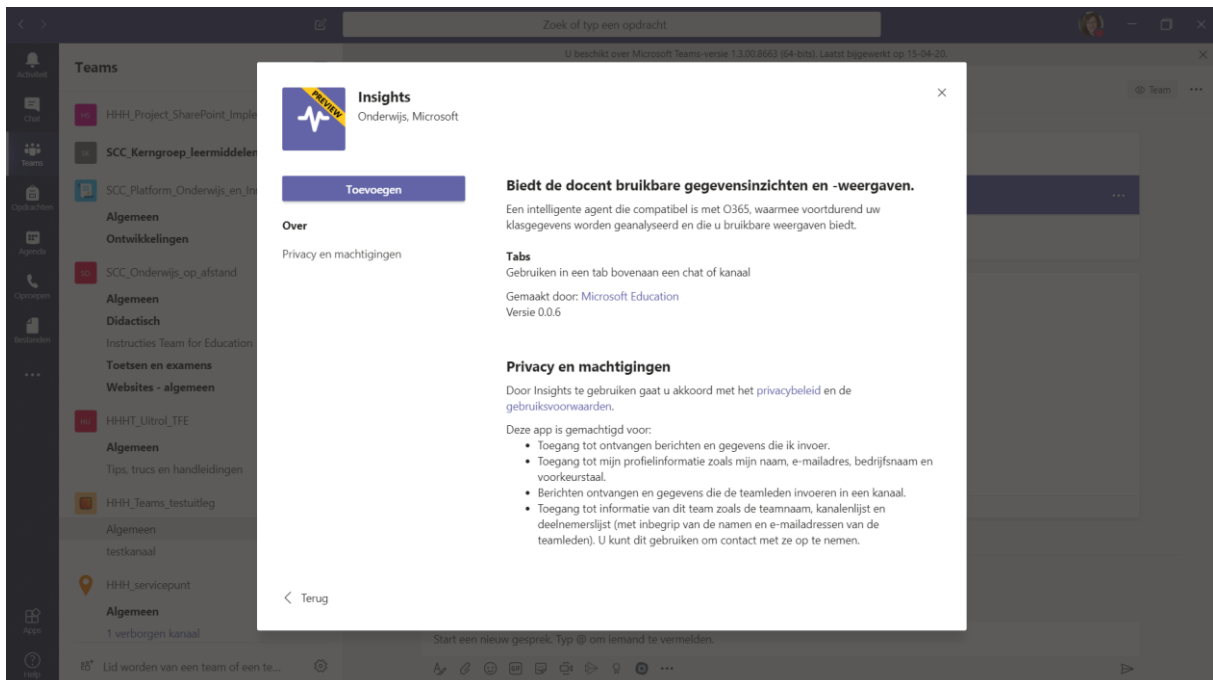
Zoek of typ een opdracht

U beschikt over Microsoft Teams-versie 1.3.00.8663 (64-bits). Laatst bijgewerkt op 15-04-20.

Activiteit
Chat
Teams
Opdrachten
Agenda
Oproepen
Bestanden
...
Apps
Help

Teams

HS HHH_Project_SharePoint_Imple
SCC_Kerngroep_leermiddelen
SCC_Platform_Onderwijs_en_In
Algemeen
Ontwikkelingen
SO SCC_Onderwijs_op_afstand
Algemeen
Didactisch
Instructies Team for Education
Toetsen en examens
Websites - algemeen
HU HHHT_Uitrol_TFE
Algemeen
Tips, trucs en handleidingen
HHH_Teams_testuitleg
Algemeen
testkanaal
HHH_servicepunt
Algemeen
1 verborgen kanaal

Lid worden van een team of een te...

Team ...

Start een nieuw gesprek. Typ @ om iemand te vermelden.

PREVIEW
Insights
Onderwijs, Microsoft

Toevoegen

Over

Privacy en machtigingen

Biedt de docent bruikbare gegevensinzichten en -weergaven.

Een intelligente agent die compatibel is met O365, waarmee voortdurend uw klasgegevens worden geanalyseerd en die u bruikbare weergaven biedt.

Tabs
Gebruiken in een tab bovenaan een chat of kanaal

Gemaakt door: Microsoft Education
Versie 0.0.6

Privacy en machtigingen

Door Insights te gebruiken gaat u akkoord met het privacybeleid en de gebruiksvoorwaarden.

Deze app is gemachtigd voor:
• Toegang tot ontvangen berichten en gegevens die ik invoer.
• Toegang tot mijn profielinformatie zoals mijn naam, e-mailadres, bedrijfsnaam en voorkeurstaal.
• Berichten ontvangen en gegevens die de teamleden invoeren in een kanaal.
• Toegang tot informatie van dit team zoals de teamnaam, kanalenlijst en deelnemerslijst (met inbegrip van de namen en e-mailadressen van de teamleden). U kunt dit gebruiken om contact met ze op te nemen.

< Terug